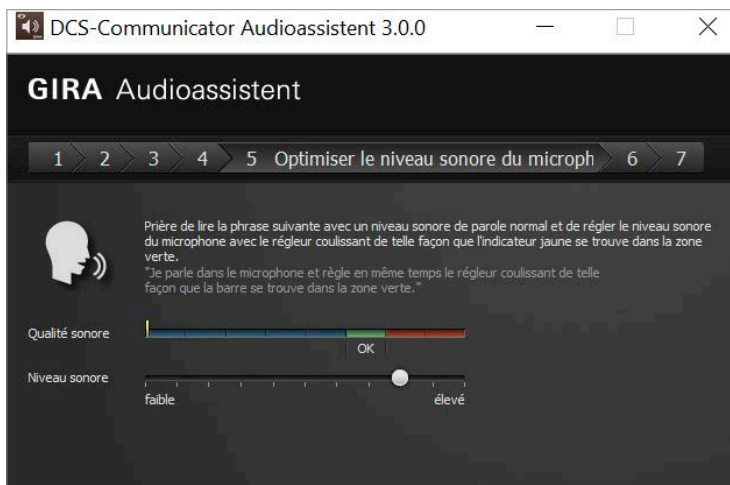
DCS-Communicator Audioassistent 3.0.0

GIRA Audioassistent

1 2 3 4 5 Optimiser le niveau sonore du microph 6 7

Prière de lire la phrase suivante avec un niveau sonore de parole normal et de régler le niveau sonore du microphone avec le régleur coulissant de telle façon que l'indicateur jaune se trouve dans la zone verte.
"Je parle dans le microphone et règle en même temps le régleur coulissant de telle façon que la barre se trouve dans la zone verte."

Qualité sonore

OK

Niveau sonore

faible

élevé